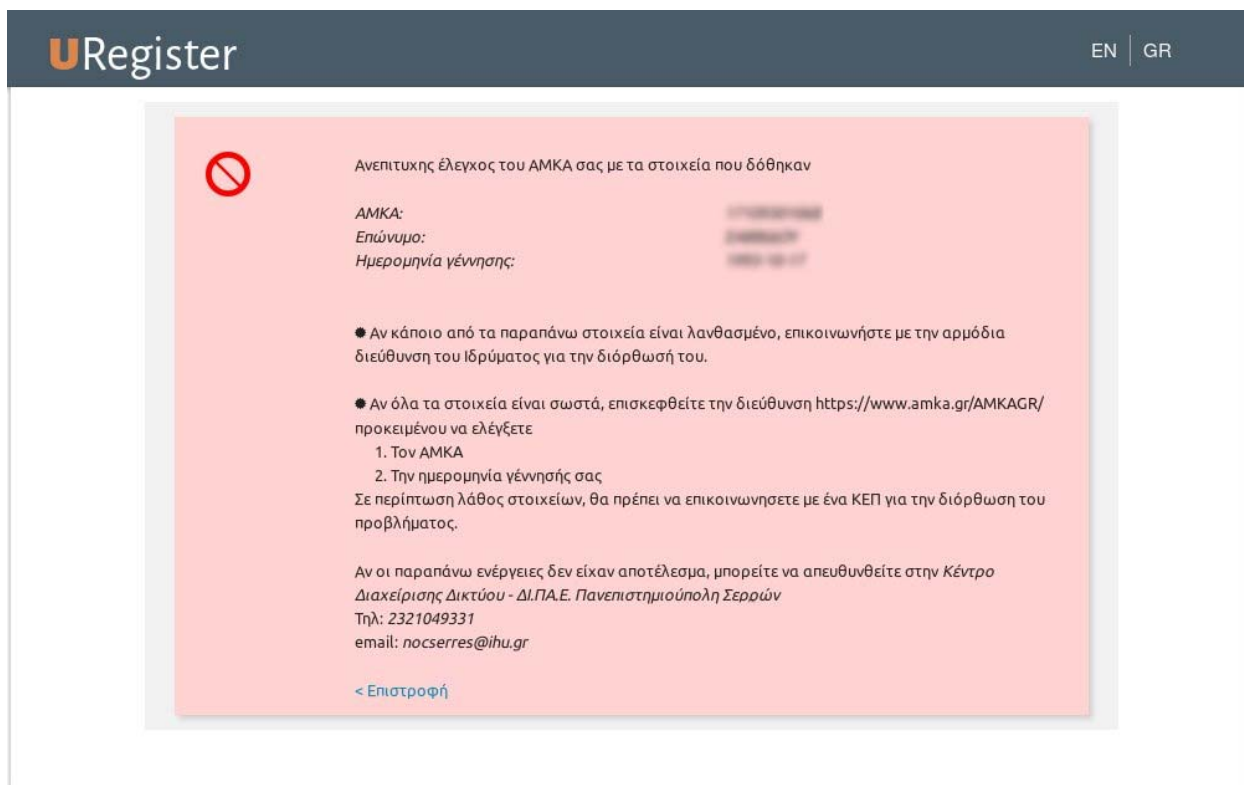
URegister

EN | GR

Ανεπιτυχης έλεγχος του ΑΜΚΑ σας με τα στοιχεία που δόθηκαν

ΑΜΚΑ: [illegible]
Επώνυμο: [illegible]
Ημερομηνία γέννησης: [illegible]

● Αν κάποιο από τα παραπάνω στοιχεία είναι λανθασμένο, επικοινωνήστε με την αρμόδια διεύθυνση του Ιδρύματος για την διόρθωσή του.

● Αν όλα τα στοιχεία είναι σωστά, επισκεφθείτε την διεύθυνση https://www.amka.gr/AMKAGR/ προκειμένου να ελέγξετε
1. Τον ΑΜΚΑ
2. Την ημερομηνία γέννησής σας
Σε περίπτωση λάθος στοιχείων, θα πρέπει να επικοινωνησετε με ένα ΚΕΠ για την διόρθωση του προβλήματος.

Αν οι παραπάνω ενέργειες δεν είχαν αποτέλεσμα, μπορείτε να απευθυνθείτε στην Κέντρο Διαχείρισης Δικτύου - ΔΙ.ΠΑ.Ε. Πανεπιστημιούπολη Σερρών
Τηλ: 2321049331
email: nocserres@ihu.gr

< Επιστροφή